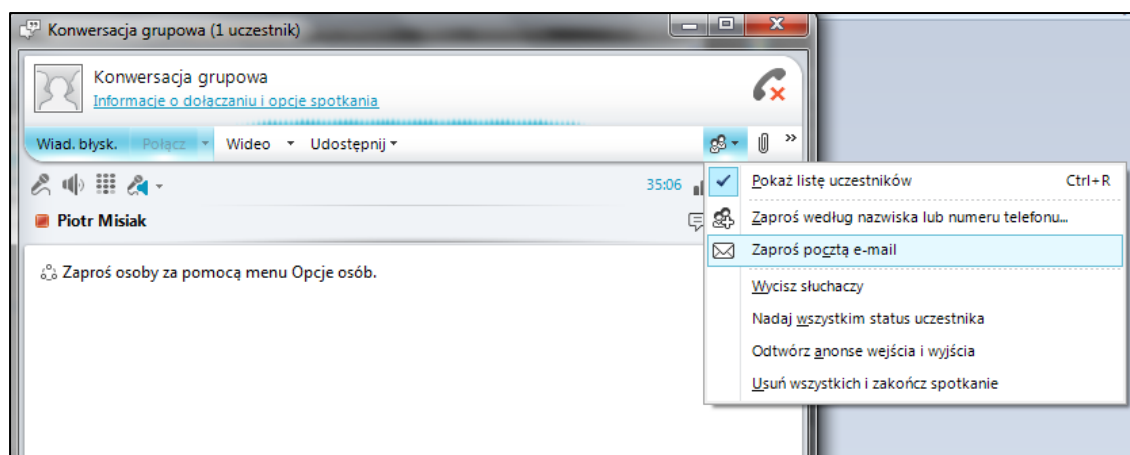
Konwersacja grupowa (1 uczestnik)

Konwersacja grupowa
Informacje o dołączaniu i opcje spotkania

Wiad. błysk. Połącz Wideo Udostępnij

35:06

Piotr Misiak

Zaproś osoby za pomocą menu Opcje osób.

Pokaż listę uczestników Ctrl+R
Zaproś według nazwiska lub numeru telefonu...
Zaproś pocztą e-mail
Wycisz słuchaczy
Nadaj wszystkim status uczestnika
Odtwórz anonse wejścia i wyjścia
Usuń wszystkich i zakończ spotkanie